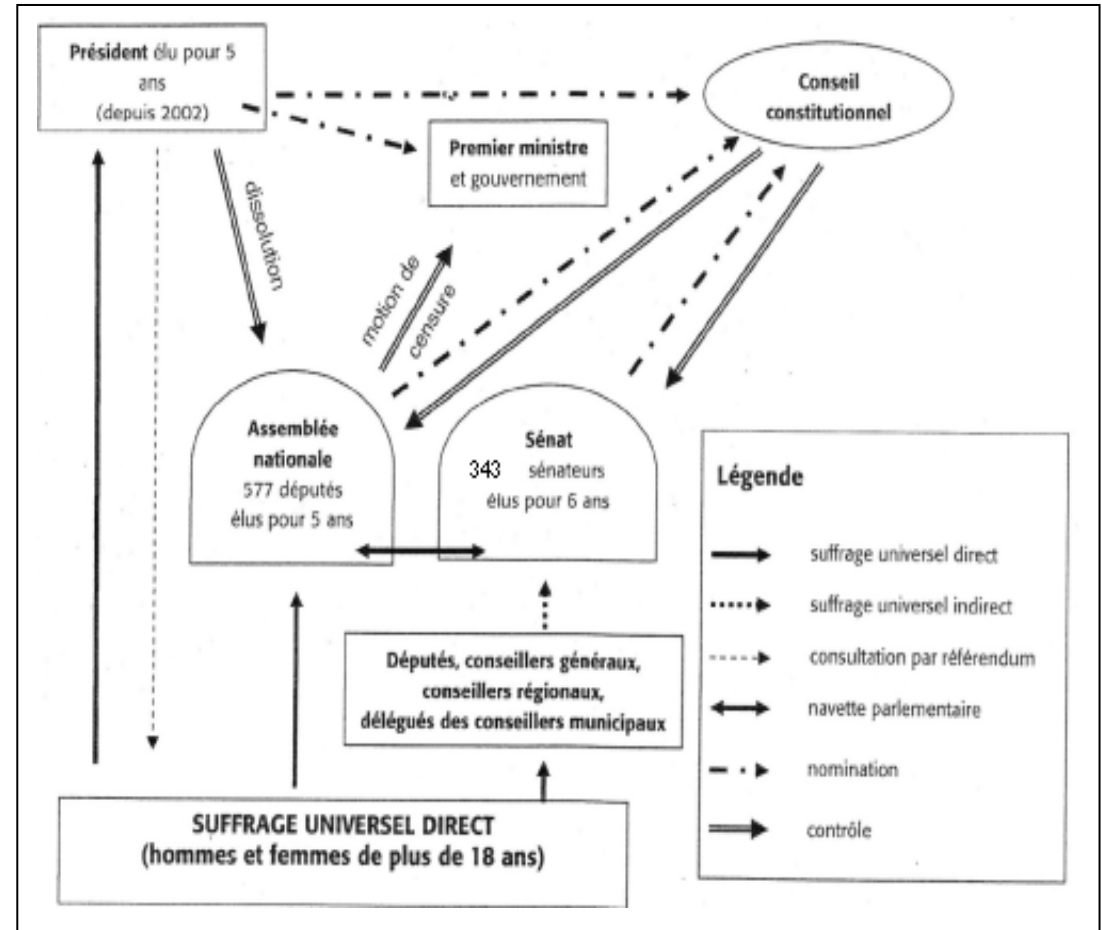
Président élu pour 5 ans (depuis 2002)

Conseil constitutionnel

Premier ministre et gouvernement

dissolution

motion de censure

Assemblée nationale
577 députés élus pour 5 ans

Sénat
343 sénateurs élus pour 6 ans

Légende

suffrage universel direct

suffrage universel indirect

consultation par référendum

navette parlementaire

nomination

contrôle

Députés, conseillers généraux, conseillers régionaux, délégués des conseillers municipaux

SUFFRAGE UNIVERSEL DIRECT
(hommes et femmes de plus de 18 ans)